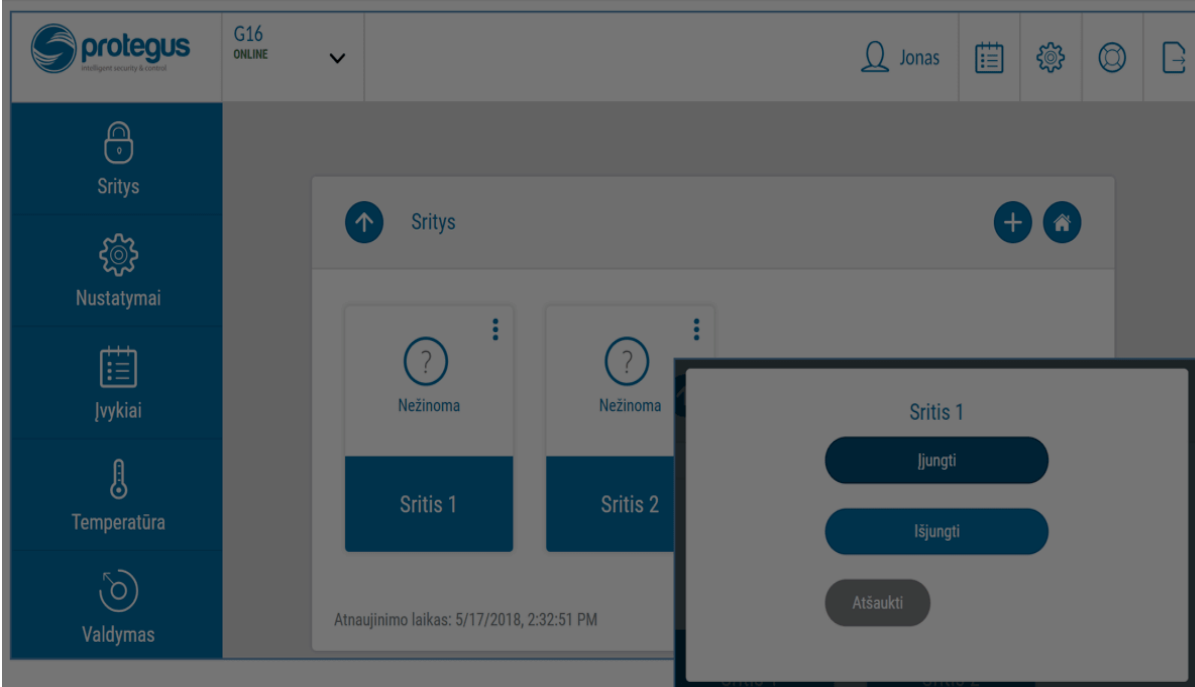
protegus
intelligent security & control

G16
ONLINE

Jonas

Sritys
Nustatymai
Įvykiai
Temperatūra
Valdymas

Sritys

?
Nežinoma
Sritis 1

?
Nežinoma
Sritis 2

Atnaujinimo laikas: 5/17/2018, 2:32:51 PM

Sritis 1
Įjungti
Išjungti
Atšaukti